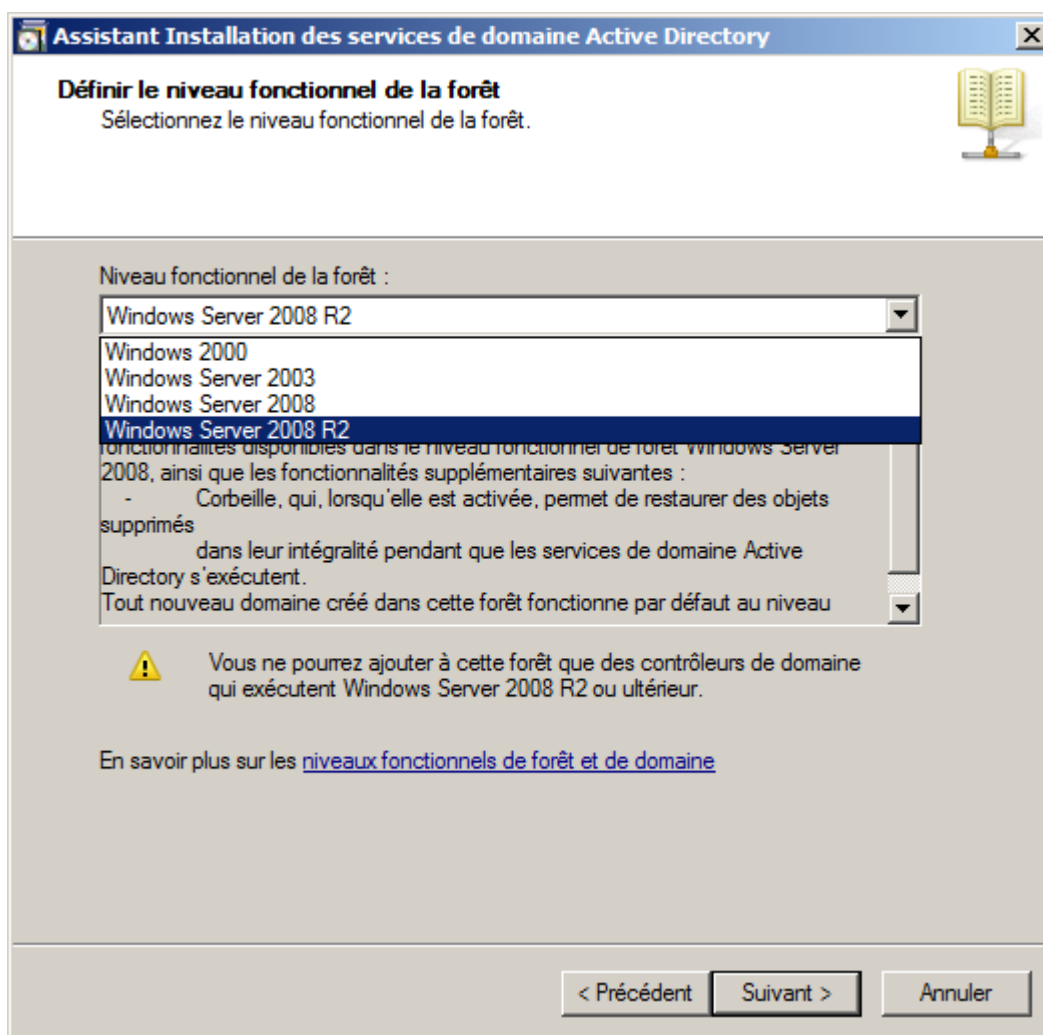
Assistant Installation des services de domaine Active Directory

Définir le niveau fonctionnel de la forêt
Sélectionnez le niveau fonctionnel de la forêt.

Niveau fonctionnel de la forêt :

Windows Server 2008 R2

Windows 2000
Windows Server 2003
Windows Server 2008
Windows Server 2008 R2

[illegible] 2008, ainsi que les fonctionnalités supplémentaires suivantes :
- Corbeille, qui, lorsqu'elle est activée, permet de restaurer des objets supprimés
dans leur intégralité pendant que les services de domaine Active Directory s'exécutent.
Tout nouveau domaine créé dans cette forêt fonctionne par défaut au niveau

Vous ne pourrez ajouter à cette forêt que des contrôleurs de domaine qui exécutent Windows Server 2008 R2 ou ultérieur.

En savoir plus sur les niveaux fonctionnels de forêt et de domaine

< Précédent | Suivant > | Annuler